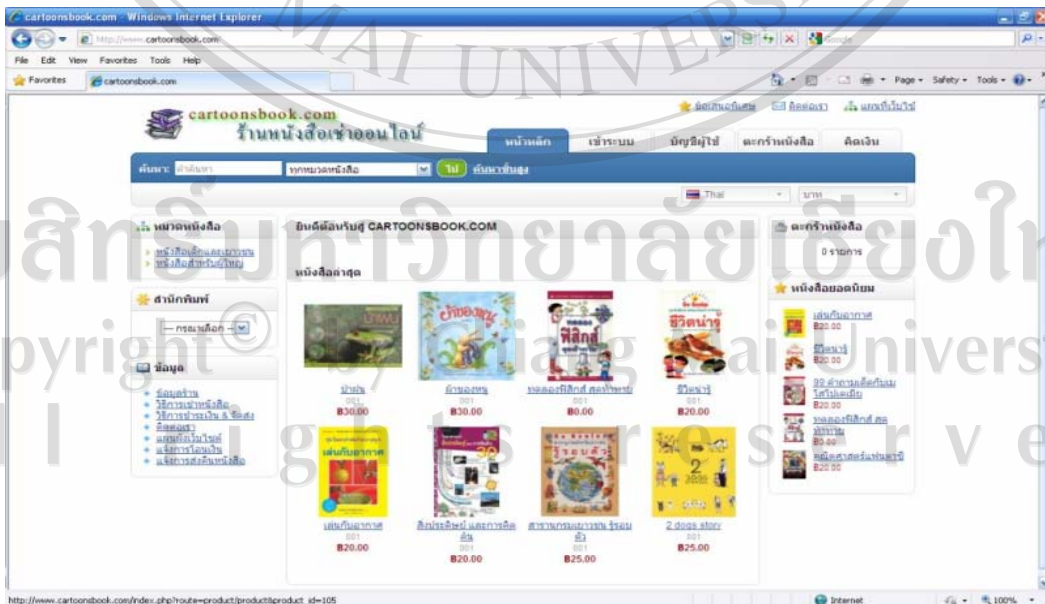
cartoonsbook.com - Windows Internet Explorer

http://www.cartoonsbook.com

File Edit View Favorites Tools Help

Favorites cartoonsbook.com

Page Safety Tools

cartoonsbook.com
ร้านหนังสือเช่าออนไลน์

ติดต่อเรา แผนที่เว็บไซต์

หน้าหลัก เข้าระบบ บัญชีผู้ใช้ ตะกร้าหนังสือ คิดเงิน

ค้นหา: ทุกหมวดหนังสือ ไป ค้นหาขั้นสูง

Thai บาท

หมวดหนังสือ
หนังสือเด็กและเยาวชน
หนังสือสำหรับผู้ใหญ่

สำนักพิมพ์
-- กรุณาเลือก --

ข้อมูล
ข้อตกลง
วิธีการเช่าหนังสือ
วิธีการชำระเงิน & จัดส่ง
ติดต่อเรา
แผนที่เว็บไซต์
แจ้งการโอนเงิน
แจ้งการส่งคืนหนังสือ

ยินดีต้อนรับสู่ CARTOONSBOOK.COM

หนังสือล่าสุด

ป่าฝน
001
฿30.00

ค้างคาวหนู
001
฿30.00

ทดลองฟิสิกส์ สนุกวิทยาศ
001
฿0.00

ชีวิตน่ารู้
001
฿20.00

เล่นกับอากาศ
001
฿20.00

สิ่งประดิษฐ์ และการคิดค้น
001
฿20.00

สารานุกรมเยาวชน รู้รอบตัว
001
฿25.00

2 dogs story
001
฿25.00

ตะกร้าหนังสือ
0 รายการ

หนังสือยอดนิยม
เล่นกับอากาศ
฿20.00
ชีวิตน่ารู้
฿20.00
30 คำถามเด็ดกับนม วิสัยทัศน์
฿20.00
ทดลองฟิสิกส์ สนุกวิทยาศ
฿0.00
คณิตศาสตร์แสนสนุก
฿20.00

http://www.cartoonsbook.com/index.php?route=product/product&product_id=105

Internet 100%

ลิขสิทธิ์มหาวิทยาลัยเชียงใหม่
Copyright © by Chiang Mai University
All rights reserved